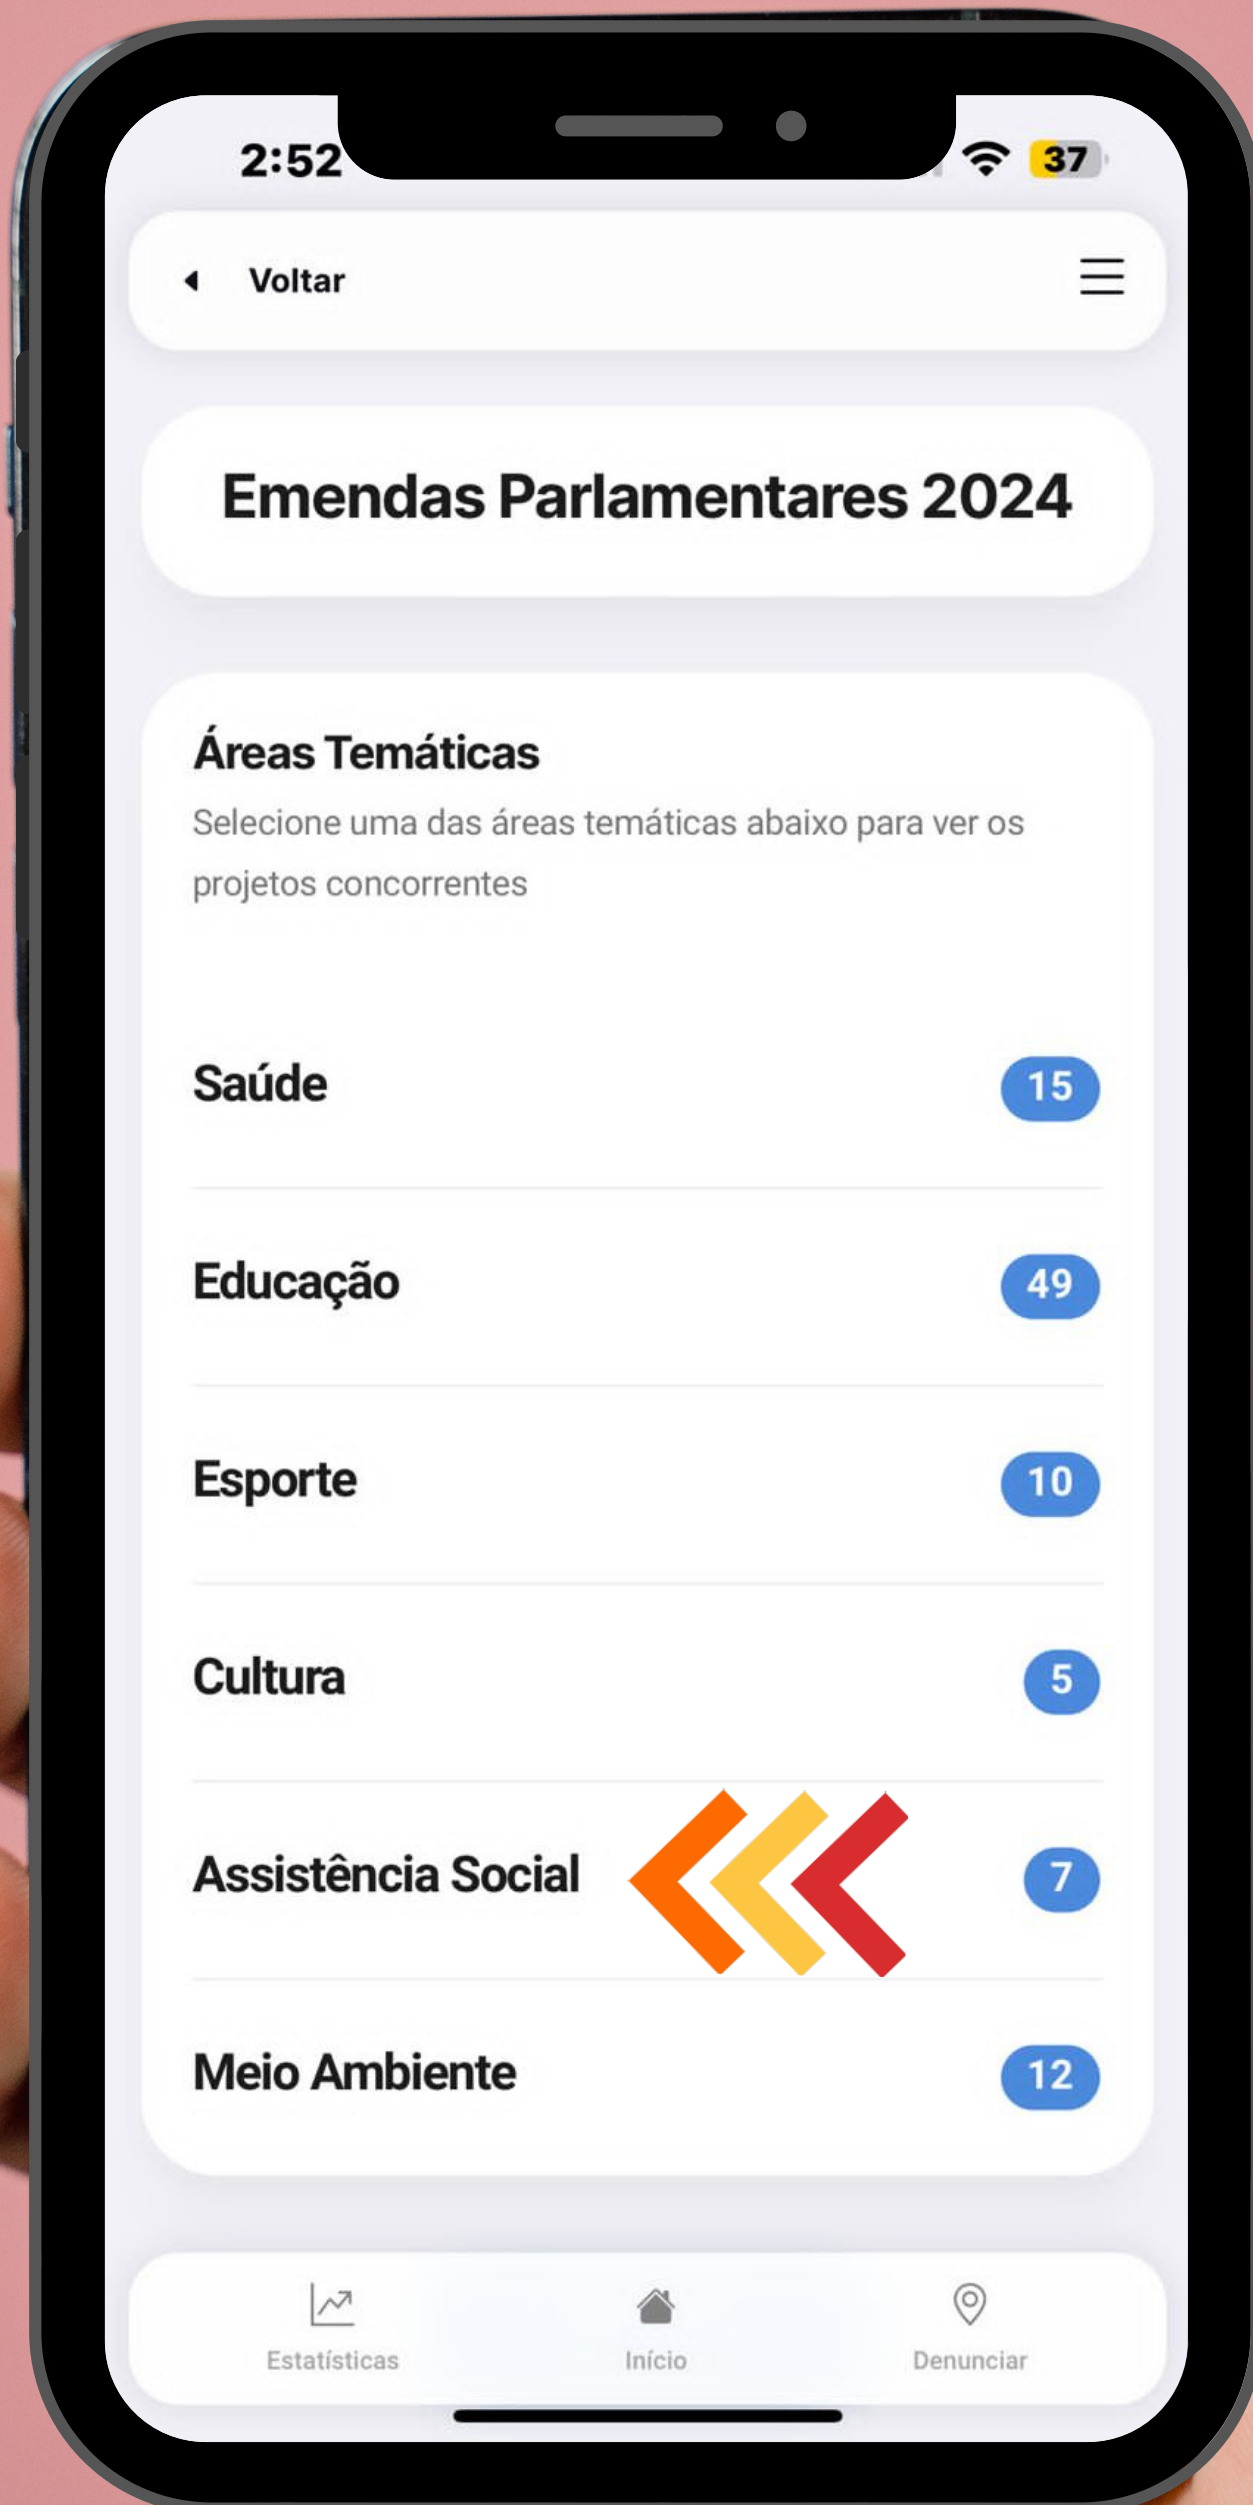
2:52 37

Voltar

Emendas Parlamentares 2024

Áreas Temáticas

Selecione uma das áreas temáticas abaixo para ver os projetos concorrentes

Saúde 15

Educação 49

Esporte 10

Cultura 5

Assistência Social 7

Meio Ambiente 12

Estatísticas Início Denunciar